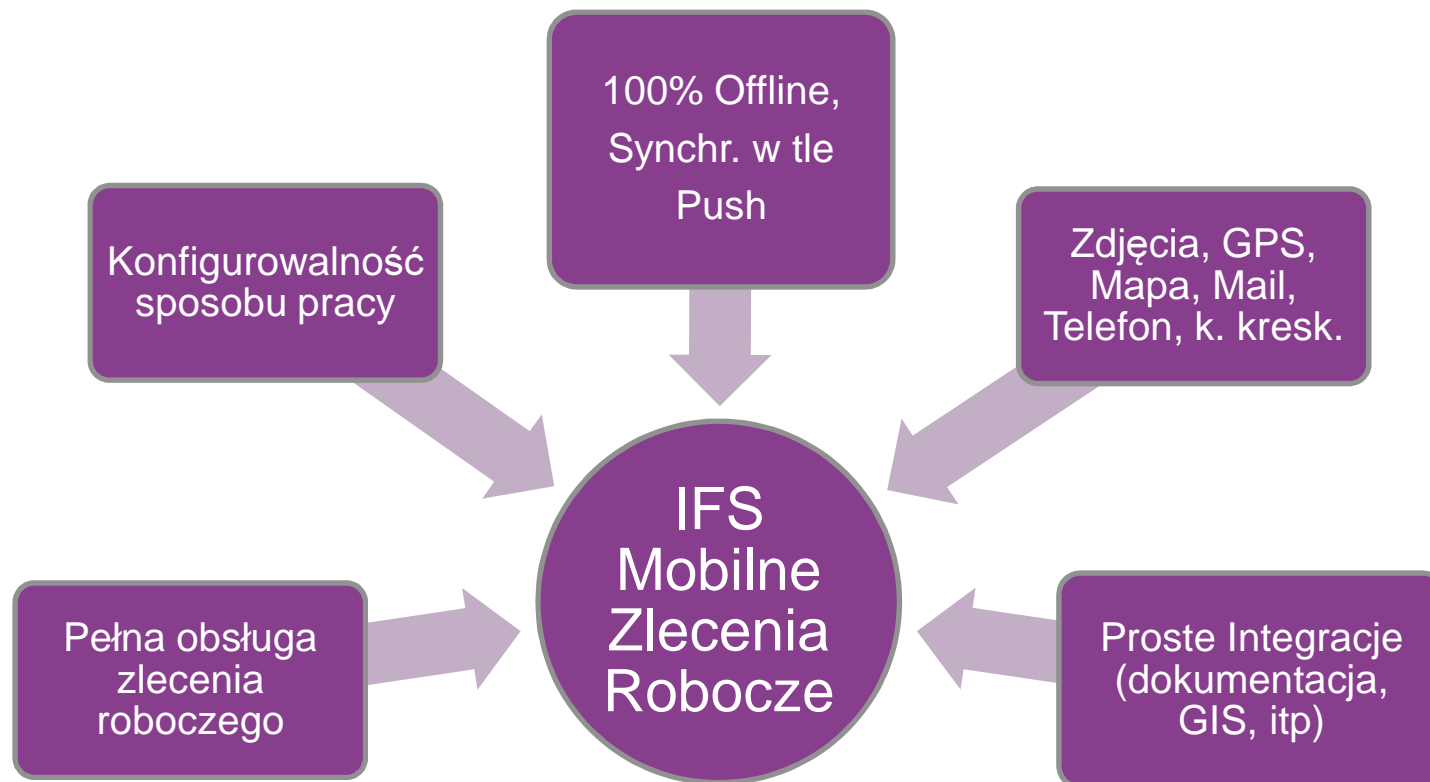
100% Offline, Synchr. w tle Push

Konfigurowalność sposobu pracy

Zdjęcia, GPS, Mapa, Mail, Telefon, k. kresk.

IFS Mobilne Zlecenia Robocze

Pełna obsługa zlecenia roboczego

Proste Integracje (dokumentacja, GIS, itp)